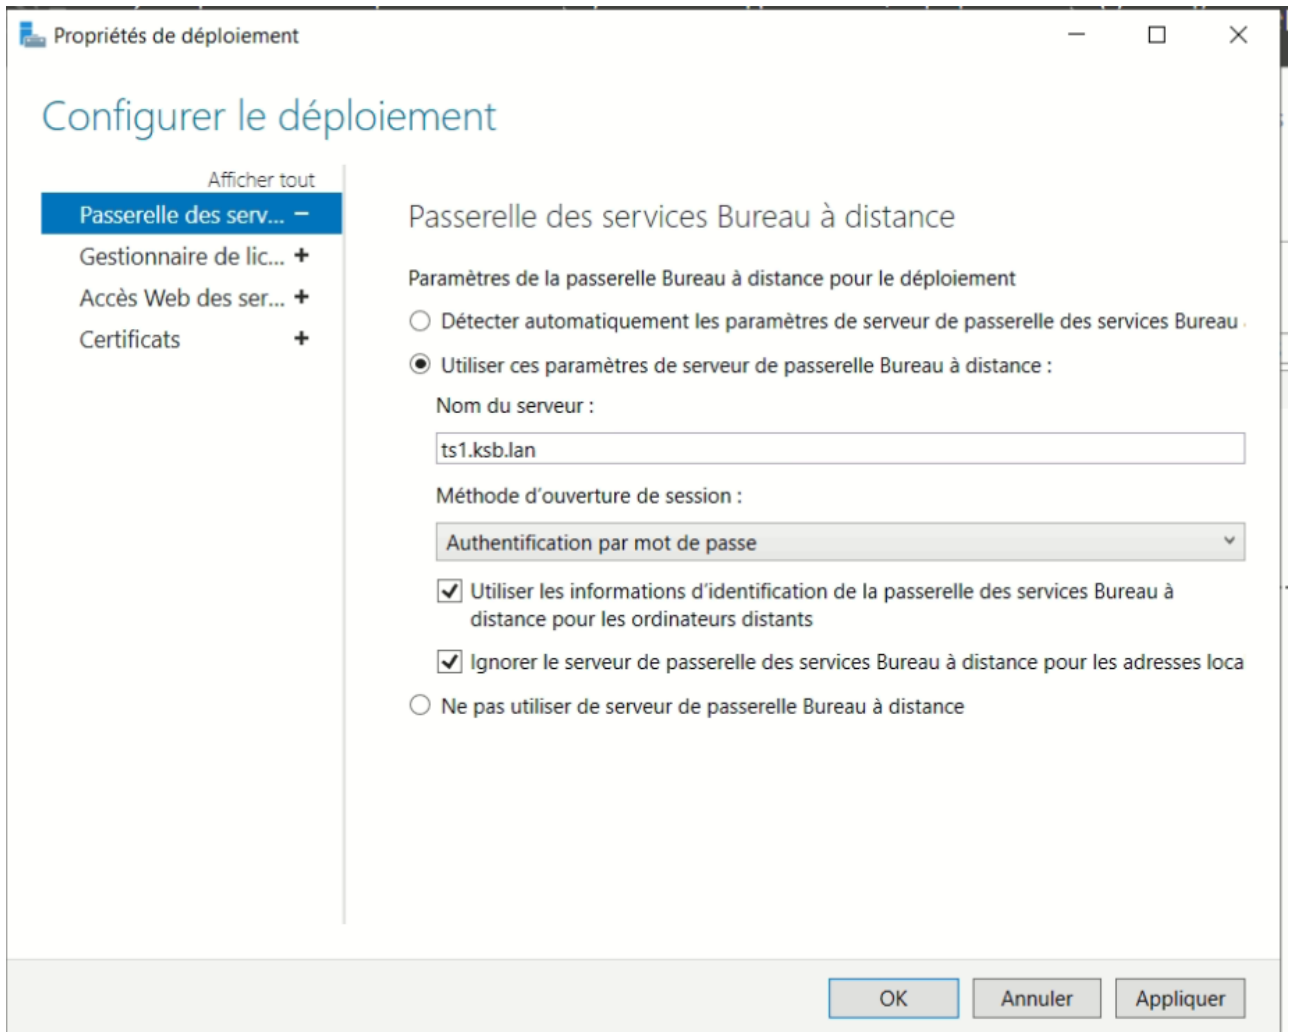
Propriétés de déploiement

Configurer le déploiement

Afficher tout

Passerelle des serv... −

Gestionnaire de lic... +

Accès Web des ser... +

Certificats +

Passerelle des services Bureau à distance

Paramètres de la passerelle Bureau à distance pour le déploiement

Détecter automatiquement les paramètres de serveur de passerelle des services Bureau

Utiliser ces paramètres de serveur de passerelle Bureau à distance :

Nom du serveur :

ts1.ksb.lan

Méthode d'ouverture de session :

Authentification par mot de passe

Utiliser les informations d'identification de la passerelle des services Bureau à distance pour les ordinateurs distants

Ignorer le serveur de passerelle des services Bureau à distance pour les adresses loca

Ne pas utiliser de serveur de passerelle Bureau à distance

OK Annuler Appliquer